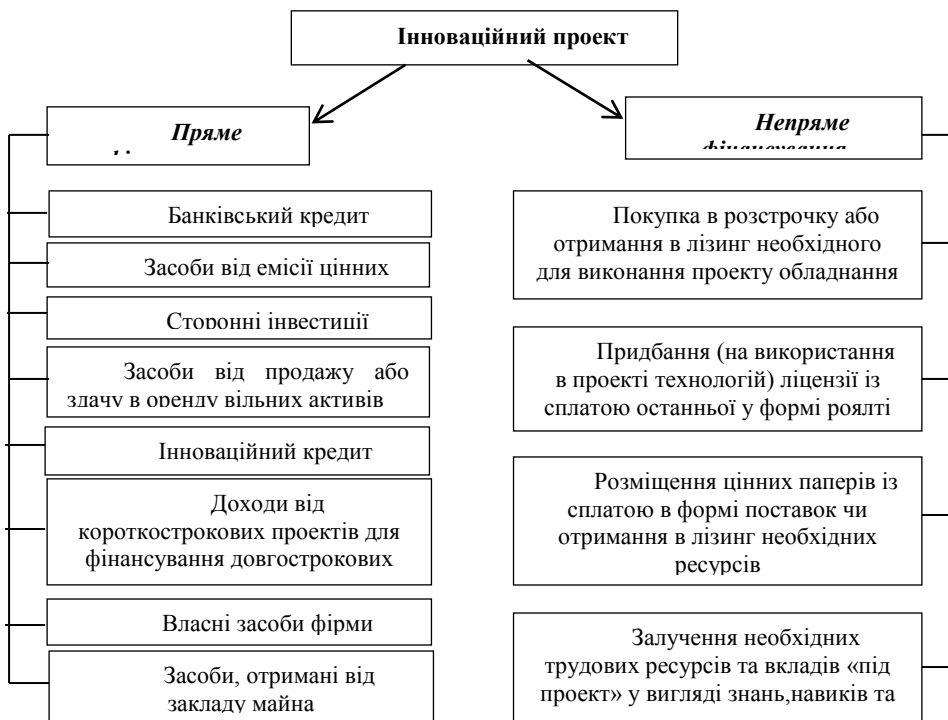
Інноваційний проект

Пряме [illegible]

Банківський кредит

Засоби від емісії цінних

Сторонні інвестиції

Засоби від продажу або здачу в оренду вільних активів

Інноваційний кредит

Доходи від короткострокових проектів для фінансування довгострокових

Власні засоби фірми

Засоби, отримані від закладу майна

Непряме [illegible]

Покупка в розстрочку або отримання в лізинг необхідного для виконання проекту обладнання

Придбання (на використання в проекті технологій) ліцензії із сплатою останньої у формі роялті

Розміщення цінних паперів із сплатою в формі поставок чи отримання в лізинг необхідних ресурсів

Залучення необхідних трудових ресурсів та вкладів «під проект» у вигляді знань,навиків та